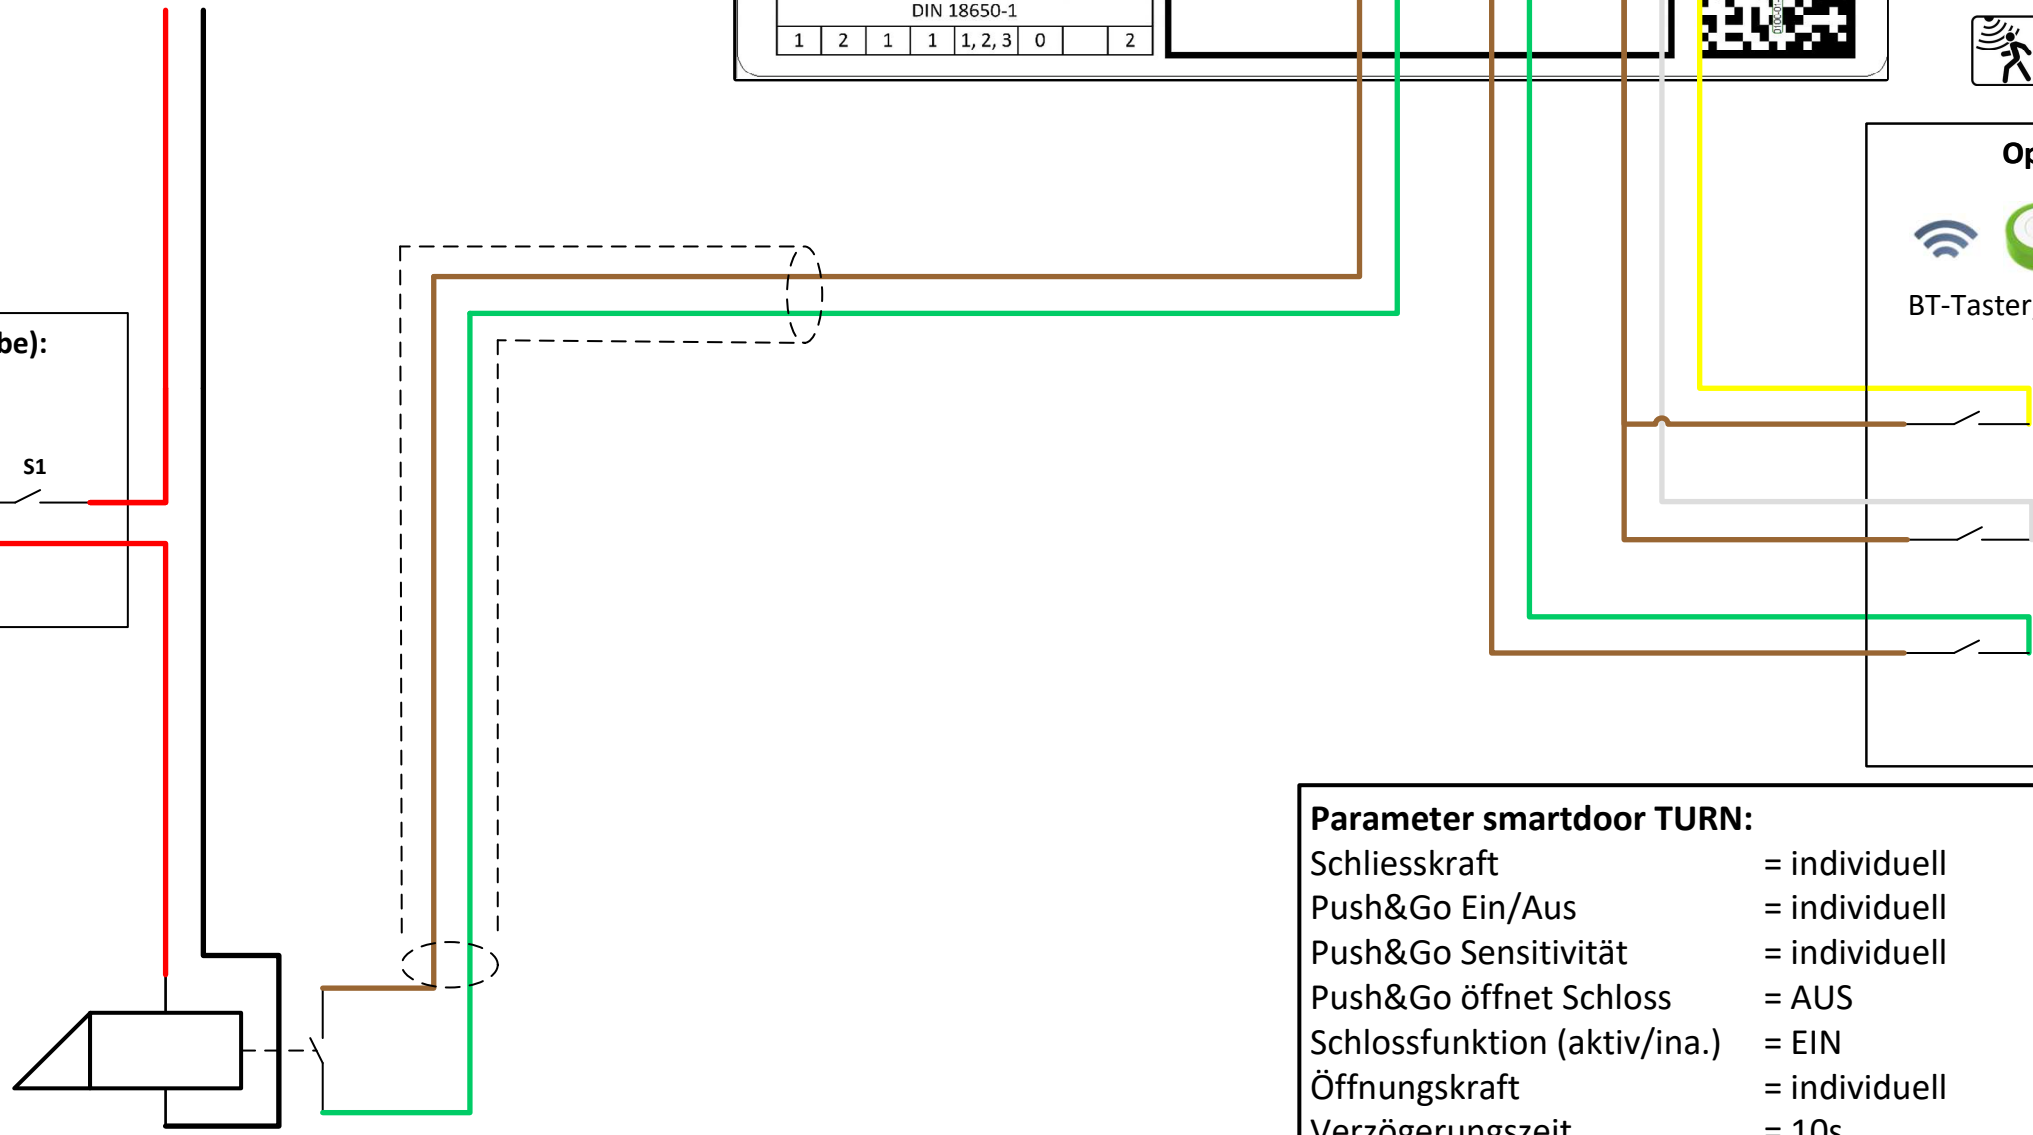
DIN 18650-1

| 1 | 2 | 1 | 1 | 1, 2, 3 | 0 | | 2 |
|---|---|---|---|---|---|---|---|

Op

BT-Taster

be):

S1

Parameter smartdoor TURN:
Schliesskraft = individuell
Push&Go Ein/Aus = individuell
Push&Go Sensitivität = individuell
Push&Go öffnet Schloss = AUS
Schlossfunktion (aktiv/ina.) = EIN
Öffnungskraft = individuell
Verzögerungszeit = 10s